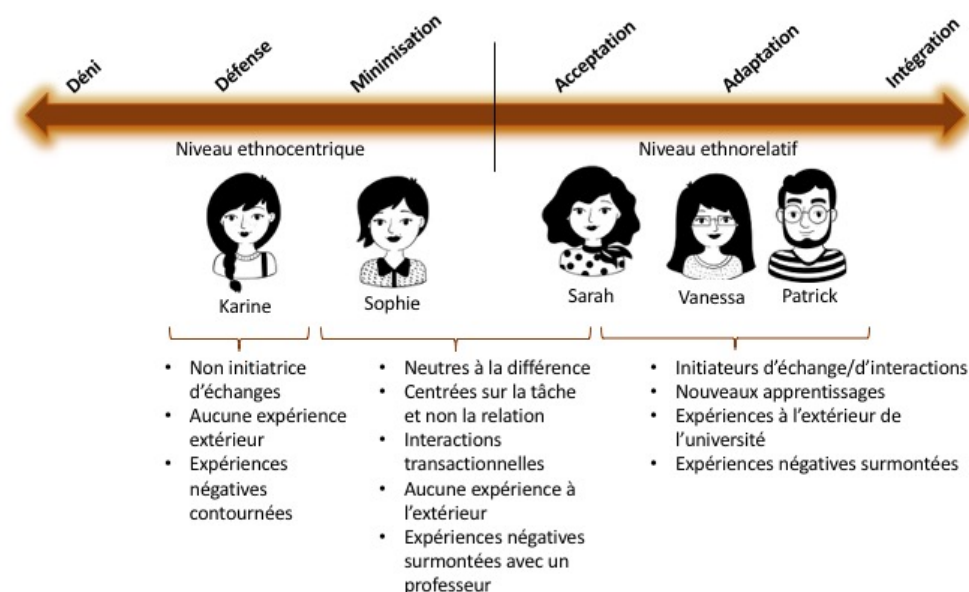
Déni

Défense

Minimisation

Acceptation

Adaptation

Intégration

Niveau ethnocentrique

Niveau ethnorelatif

Karine

Sophie

Sarah

Vanessa

Patrick

- Non initiatrice d'échanges
- Aucune expérience extérieur
- Expériences négatives contournées

- Neutres à la différence
- Centrées sur la tâche et non la relation
- Interactions transactionnelles
- Aucune expérience à l'extérieur
- Expériences négatives surmontées avec un professeur

- Initiateurs d'échange/d'interactions
- Nouveaux apprentissages
- Expériences à l'extérieur de l'université
- Expériences négatives surmontées